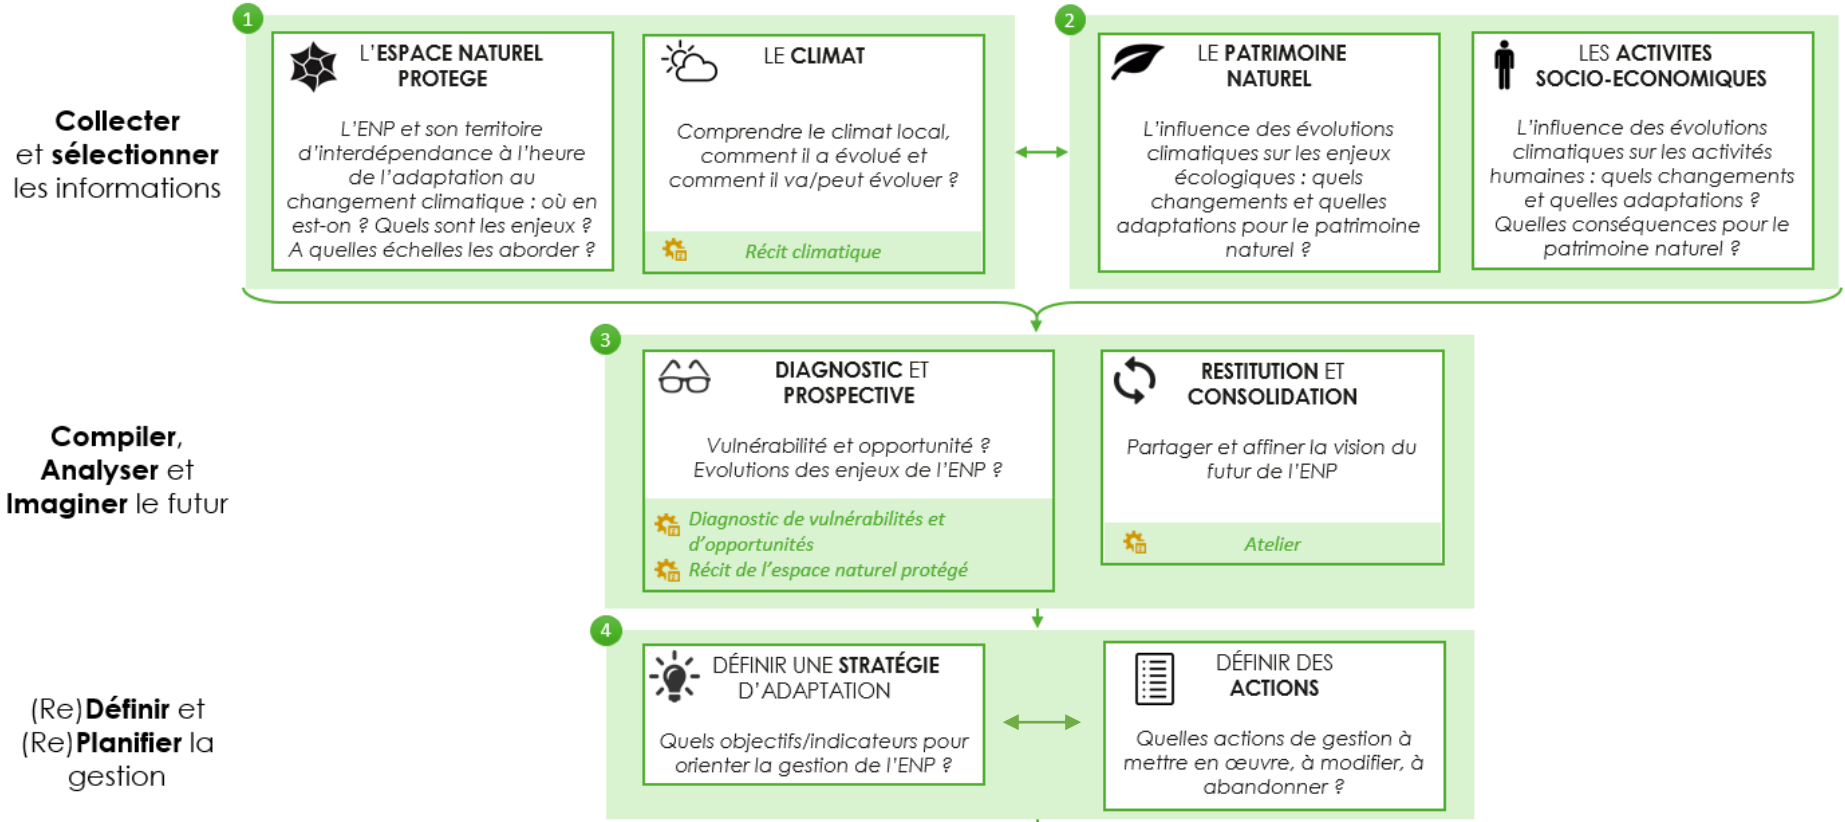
**Collecter** et **sélectionner** les informations

1

L'ESPACE NATUREL PROTEGE

L'ENP et son territoire d'interdépendance à l'heure de l'adaptation au changement climatique : où en est-on ? Quels sont les enjeux ? A quelles échelles les aborder ?

LE CLIMAT

Comprendre le climat local, comment il a évolué et comment il va/peut évoluer ?

Récit climatique

2

LE PATRIMOINE NATUREL

L'influence des évolutions climatiques sur les enjeux écologiques : quels changements et quelles adaptations pour le patrimoine naturel ?

LES ACTIVITES SOCIO-ECONOMIQUES

L'influence des évolutions climatiques sur les activités humaines : quels changements et quelles adaptations ? Quelles conséquences pour le patrimoine naturel ?

**Compiler**, **Analyser** et **Imaginer** le futur

3

DIAGNOSTIC ET PROSPECTIVE

Vulnérabilité et opportunité ? Evolutions des enjeux de l'ENP ?

Diagnostic de vulnérabilités et d'opportunités

Récit de l'espace naturel protégé

RESTITUTION ET CONSOLIDATION

Partager et affiner la vision du futur de l'ENP

Atelier

(Re)**Définir** et (Re)**Planifier** la gestion

4

DÉFINIR UNE STRATÉGIE D'ADAPTATION

Quels objectifs/indicateurs pour orienter la gestion de l'ENP ?

DÉFINIR DES ACTIONS

Quelles actions de gestion à mettre en œuvre, à modifier, à abandonner ?